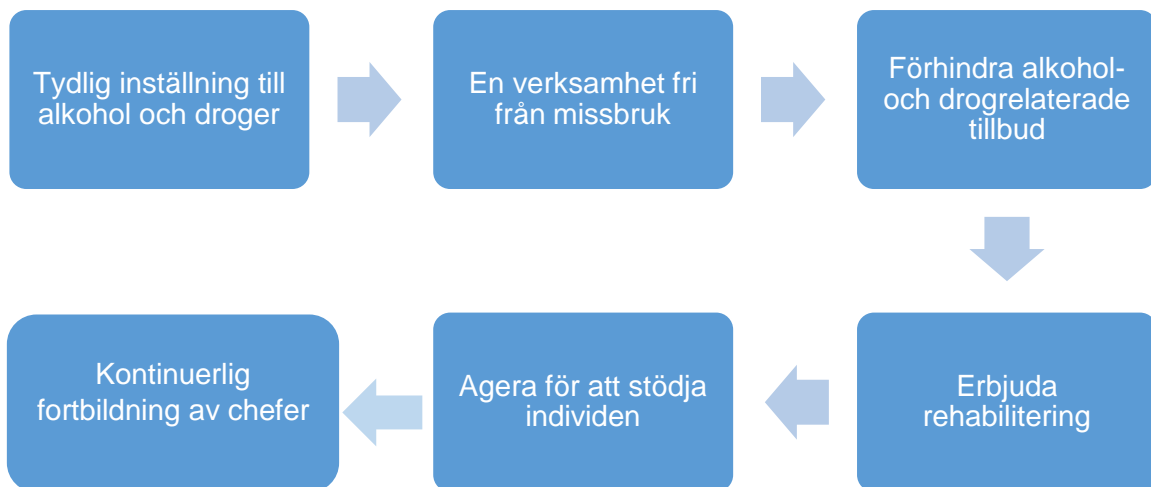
Tydlig inställning till alkohol och droger

En verksamhet fri från missbruk

Förhindra alkohol- och drogrelaterade tillbud

Erbjuda rehabilitering

Agera för att stödja individen

Kontinuerlig fortbildning av chefer